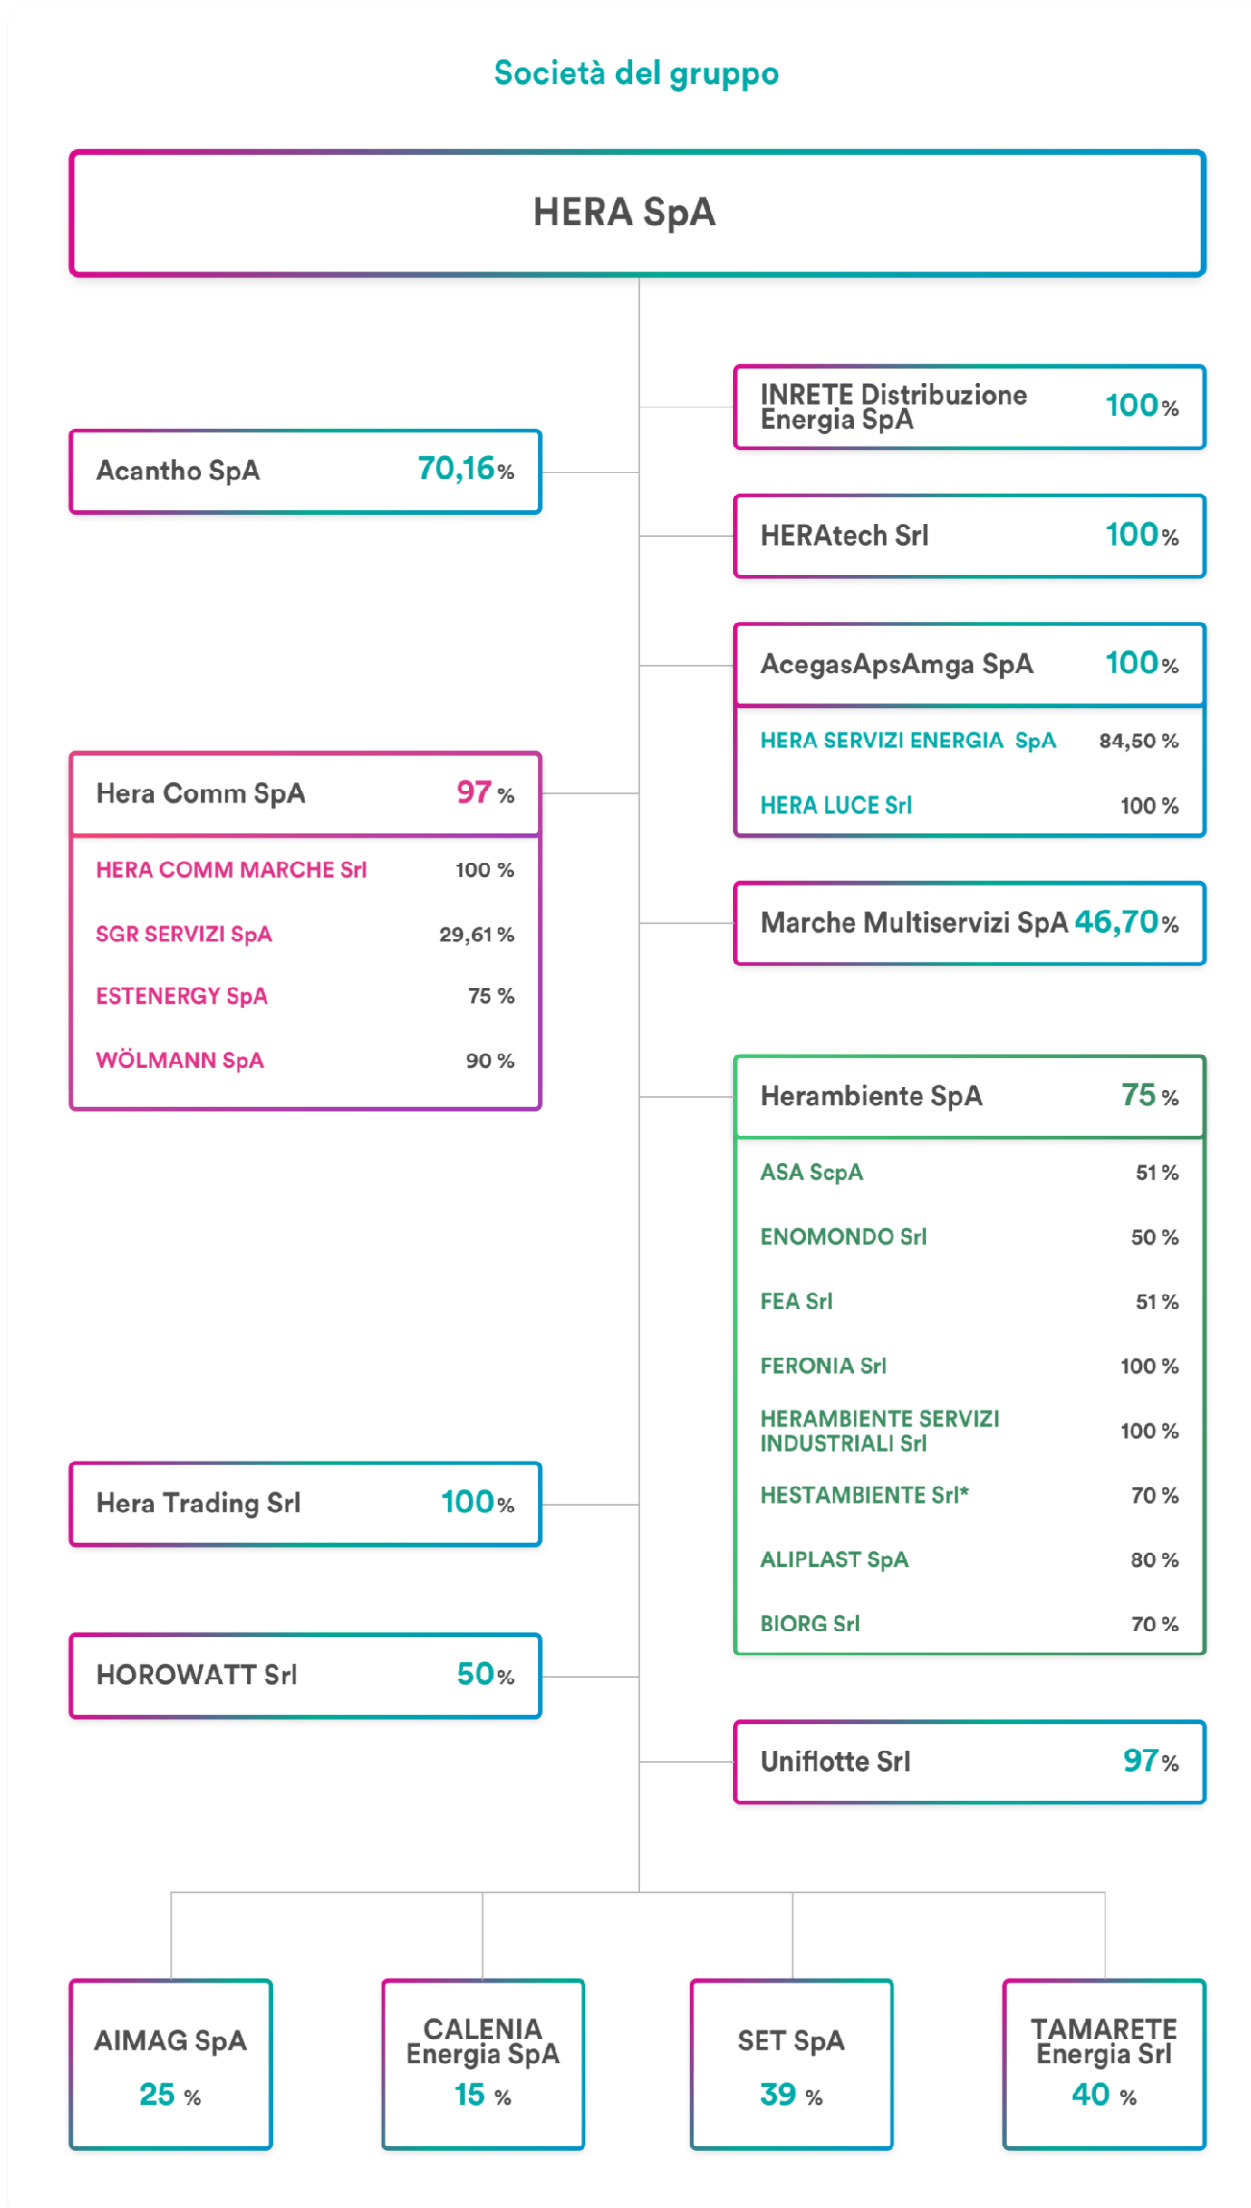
Società del gruppo

HERA SpA

INRETE Distribuzione Energia SpA 100%

Acantho SpA 70,16%

HERAtech Srl 100%

AcegasApsAmga SpA 100%
HERA SERVIZI ENERGIA SpA 84,50 %
HERA LUCE Srl 100 %

Hera Comm SpA 97 %
HERA COMM MARCHE Srl 100 %
SGR SERVIZI SpA 29,61 %
ESTENERGY SpA 75 %
WÖLMANN SpA 90 %

Marche Multiservizi SpA 46,70%

Herambiente SpA 75 %
ASA ScpA 51 %
ENOMONDO Srl 50 %
FEA Srl 51 %
FERONIA Srl 100 %
HERAMBIENTE SERVIZI INDUSTRIALI Srl 100 %
HESTAMBIENTE Srl* 70 %
ALIPLAST SpA 80 %
BIORG Srl 70 %

Hera Trading Srl 100%

HOROWATT Srl 50%

Uniflotte Srl 97%

AIMAG SpA 25 %

CALENIA Energia SpA 15 %

SET SpA 39 %

TAMARETE Energia Srl 40 %